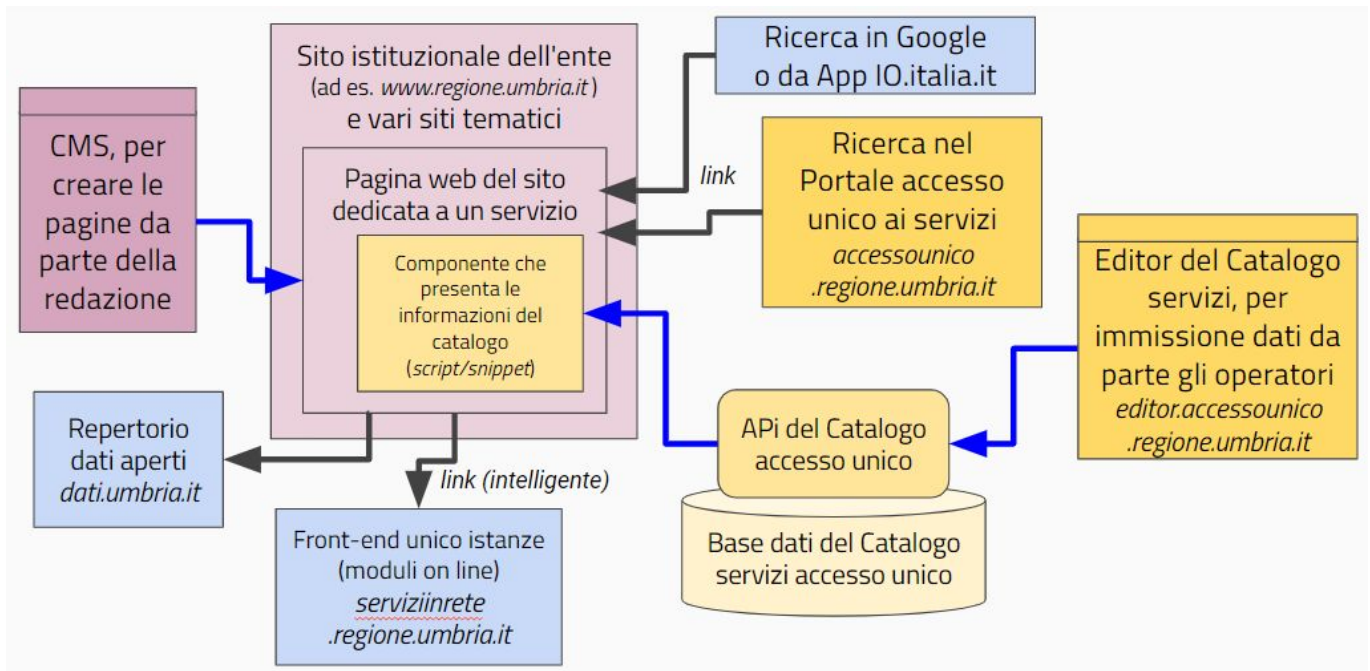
CMS, per creare le pagine da parte della redazione

Sito istituzionale dell'ente (ad es. www.regione.umbria.it) e vari siti tematici

Pagina web del sito dedicata a un servizio

Componente che presenta le informazioni del catalogo (script/snippet)

Ricerca in Google o da App IO.italia.it

link

Ricerca nel Portale accesso unico ai servizi accessounico .regione.umbria.it

Editor del Catalogo servizi, per immissione dati da parte gli operatori editor.accessounico .regione.umbria.it

Repertorio dati aperti dati.umbria.it

link (intelligente)

APi del Catalogo accesso unico

Base dati del Catalogo servizi accesso unico

Front-end unico istanze (moduli on line) serviziinrete .regione.umbria.it